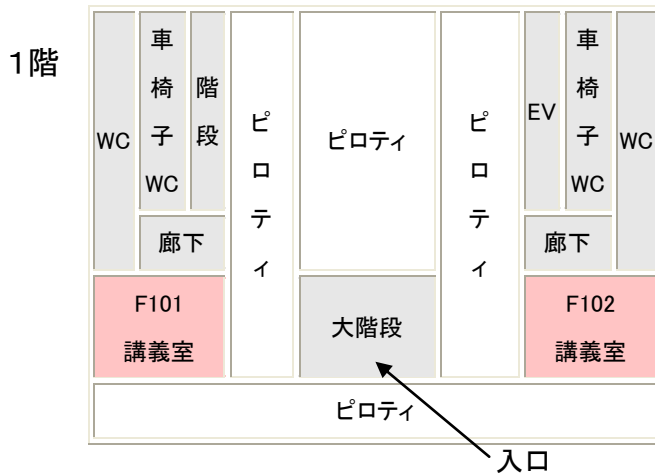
1階

| WC | 車椅子WC | 階段 | ピロティ | ピロティ | ピロティ | EV | 車椅子WC | WC |
|---|---|---|---|---|---|---|---|---|
| | 廊下 | | | | | | 廊下 | |
| F101 講義室 | | | | 大階段 | | F102 講義室 | | |

ピロティ

入口